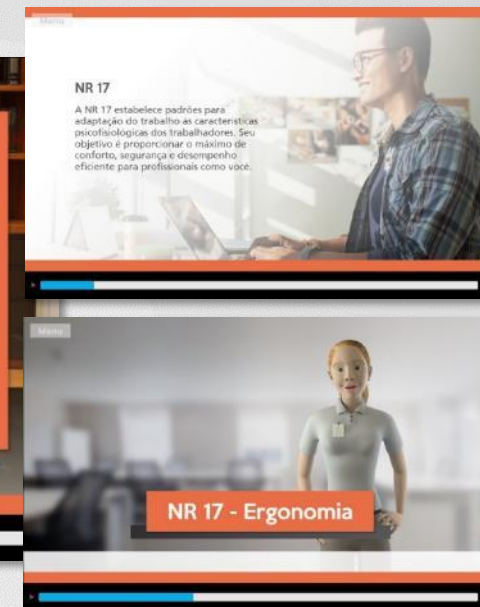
Menu

NR 17

A NR 17 estabelece padrões para adaptação do trabalho as características psicofisiológicas dos trabalhadores. Seu objetivo é proporcionar o máximo de conforto, segurança e desempenho eficiente para profissionais como você.

Menu

NR 17 - Ergonomia